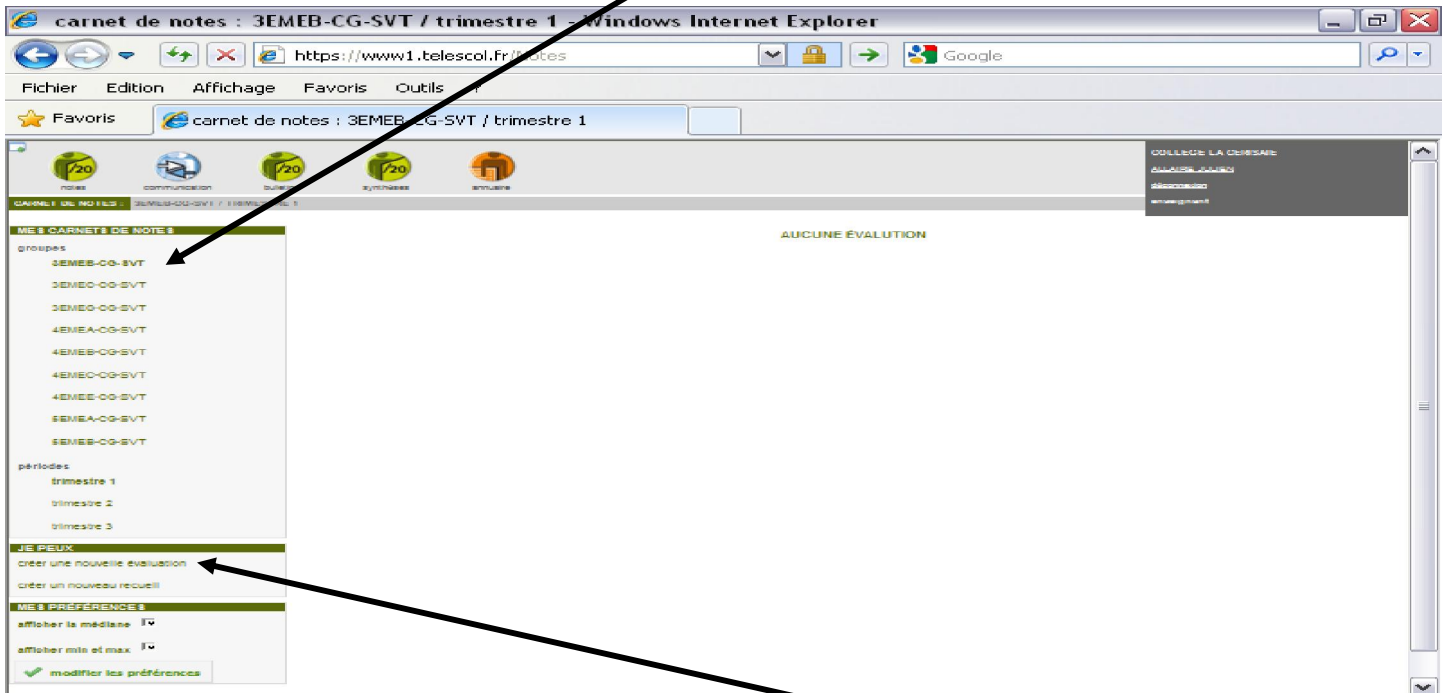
carnet de notes : 3EMEB-CG-SVT / trimestre 1 - Windows Internet Explorer

https://www1.telescol.fr/notes

Google

Fichier Edition Affichage Favoris Outils ?

Favoris

carnet de notes : 3EMEB-CG-SVT / trimestre 1

/20 notes

communication

/20 bulletins

/20 synthèses

annuaire

COLLEGE LA CERISAIE

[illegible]

déconnexion

enseignant

CARNET DE NOTES : 3EMEB-CG-SVT / trimestre 1

MES CARNETS DE NOTES

groupes

3EMEB-CG-SVT

3EMEC-CG-SVT

3EMEG-CG-SVT

4EMEA-CG-SVT

4EMEB-CG-SVT

4EMEC-CG-SVT

4EMEE-CG-SVT

5EMEA-CG-SVT

5EMEB-CG-SVT

périodes

trimestre 1

trimestre 2

trimestre 3

JE PEUX

créer une nouvelle évaluation

créer un nouveau recueil

MES PRÉFÉRENCES

afficher la médiane

afficher min et max

modifier les préférences

AUCUNE ÉVALUATION